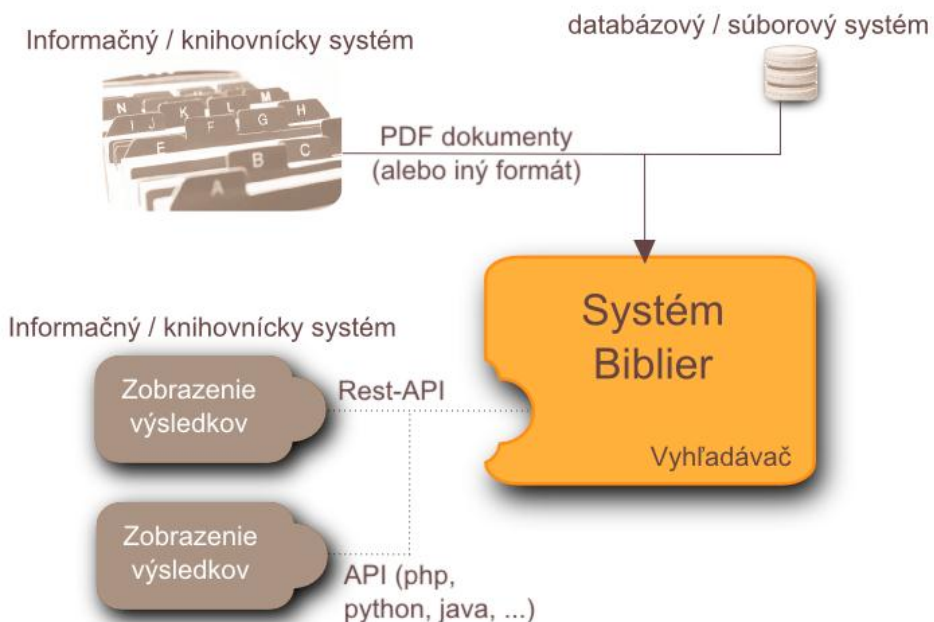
Informačný / knihovnícky systém

databázový / súborový systém

N
L
M
I
J
K
H
F
G
E
B
C
A

PDF dokumenty
(alebo iný formát)

Systém
Biblier

Vyhľadávač

Informačný / knihovnícky systém

Zobrazenie
výsledkov

Rest-API

Zobrazenie
výsledkov

API (php,
python, java, ...)